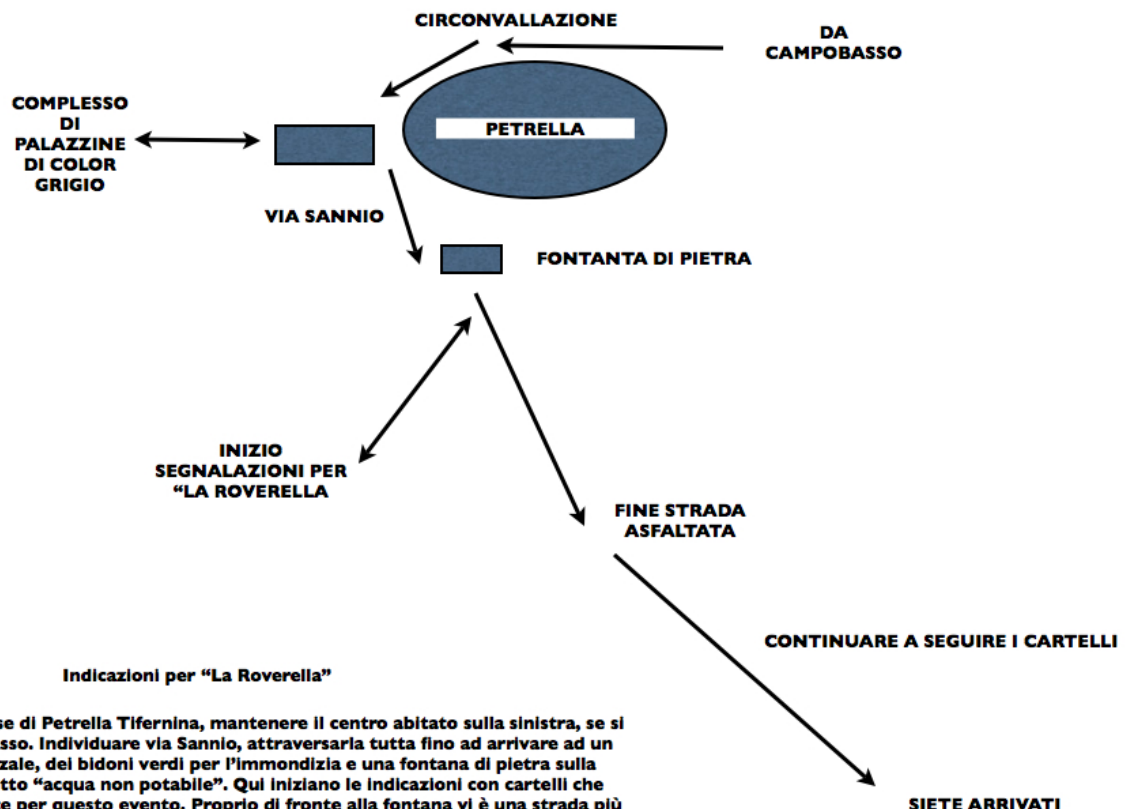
CIRCONVALLAZIONE

DA CAMPOBASSO

COMPLESSO DI PALAZZINE DI COLOR GRIGIO

PETRELLA

VIA SANNIO

FONTANTA DI PIETRA

INIZIO SEGNALAZIONI PER "LA ROVERELLA

FINE STRADA ASFALTATA

CONTINUARE A SEGUIRE I CARTELLI

Indicazioni per "La Roverella"

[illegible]se di Petrella Tifernina, mantenere il centro abitato sulla sinistra, se si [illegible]sso. Individuare via Sannio, attraversarla tutta fino ad arrivare ad un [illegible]zale, dei bidoni verdi per l'immondizia e una fontana di pietra sulla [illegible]tto "acqua non potabile". Qui iniziano le indicazioni con cartelli che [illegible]e per questo evento. Proprio di fronte alla fontana vi è una strada più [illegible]

SIETE ARRIVATI